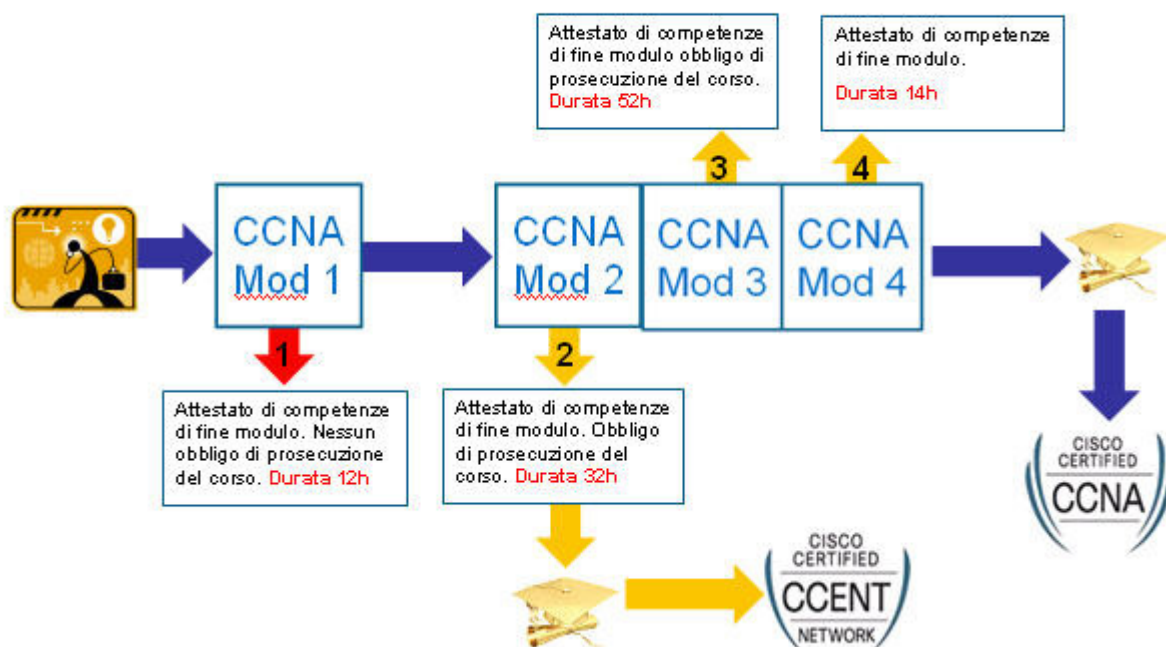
Attestato di competenze di fine modulo obbligo di prosecuzione del corso. Durata 52h

Attestato di competenze di fine modulo. Durata 14h

3

4

CCNA Mod 1

CCNA Mod 2

CCNA Mod 3

CCNA Mod 4

1

2

Attestato di competenze di fine modulo. Nessun obbligo di prosecuzione del corso. Durata 12h

Attestato di competenze di fine modulo. Obbligo di prosecuzione del corso. Durata 32h

CISCO CERTIFIED CCNA

CISCO CERTIFIED CCENT NETWORK